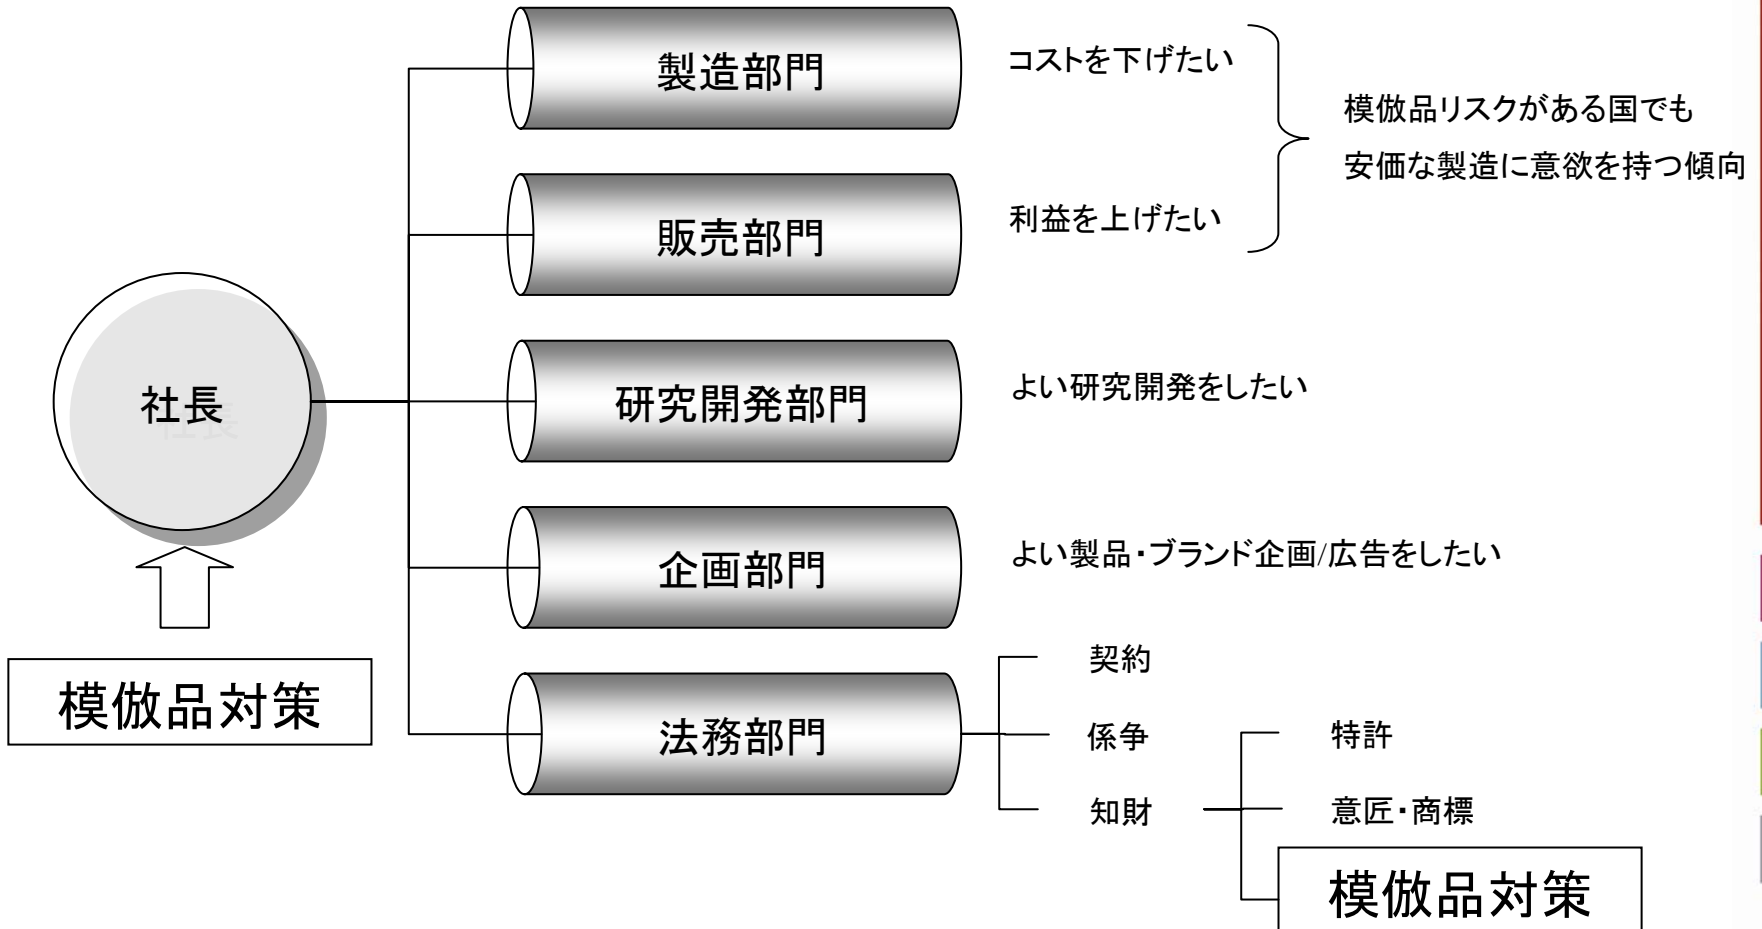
社長

模倣品対策

製造部門

コストを下げたい

販売部門

利益を上げたい

模倣品リスクがある国でも
安価な製造に意欲を持つ傾向

研究開発部門

よい研究開発をしたい

企画部門

よい製品・ブランド企画/広告をしたい

法務部門

契約

係争

知財

特許

意匠・商標

模倣品対策